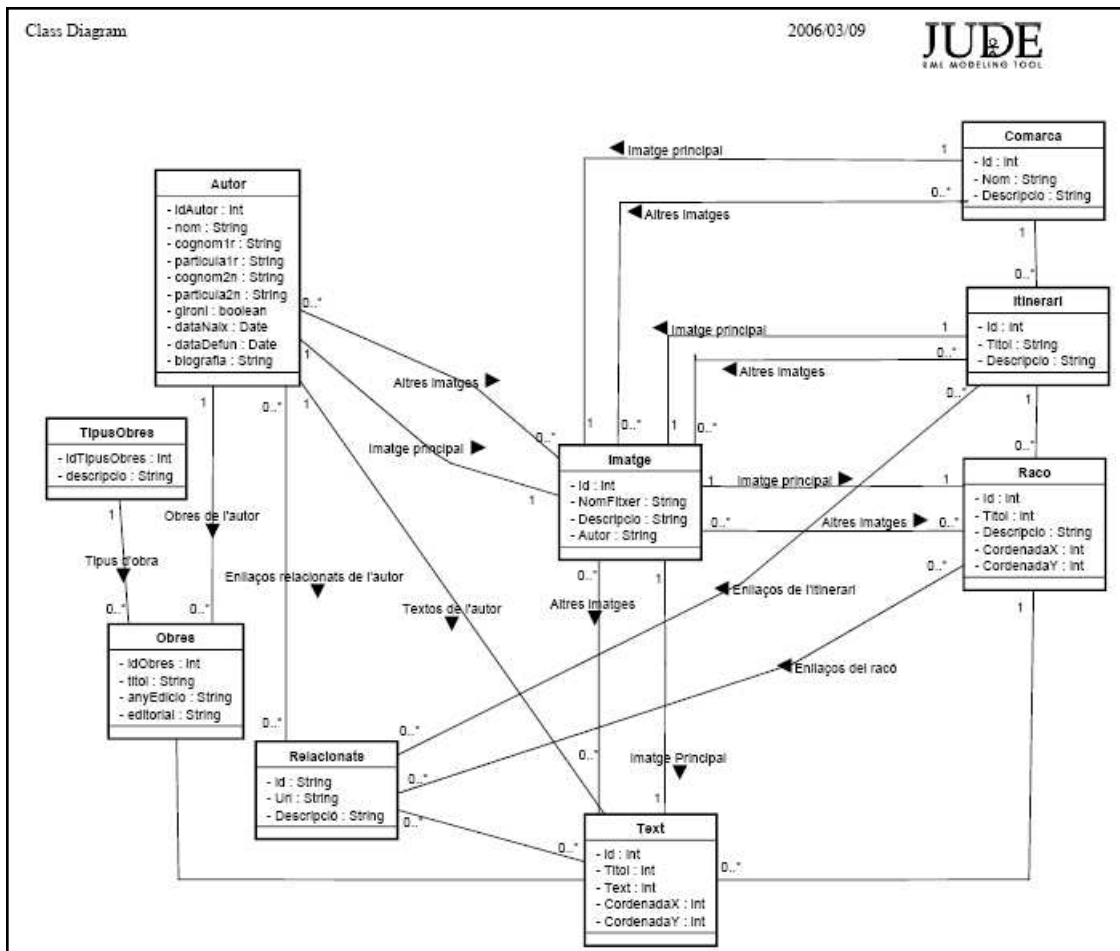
Class Diagram

2006/03/09

JUDE
UML MODELING TOOL

Comarca
- Id : int
- Nom : String
- Descripcio : String

Autor
- IdAutor : int
- nom : String
- cognom1r : String
- particula1r : String
- cognom2n : String
- particula2n : String
- gironi : boolean
- dataNaix : Date
- dataDefun : Date
- biografia : String

Itinerari
- Id : int
- Titol : String
- Descripcio : String

TipusObres
- IdTipusObres : int
- descripcio : String

Imatge
- Id : int
- NomFitxer : String
- Descripcio : String
- Autor : String

Raco
- Id : int
- Titol : int
- Descripcio : String
- CordenadaX : int
- CordenadaY : int

Obres
- IdObres : int
- titol : String
- anyEdicio : String
- editorial : String

Relacionats
- Id : String
- Url : String
- Descripció : String

Text
- Id : int
- Titol : int
- Text : int
- CordenadaX : int
- CordenadaY : int

Imatge principal
Altres imatges
Imatge principal
Altres imatges
Altres imatges
Imatge principal
Imatge principal
Altres imatges
Obres de l'autor
Tipus d'obra
Enllaços relacionats de l'autor
Textos de l'autor
Altres imatges
Enllaços de l'itinerari
Enllaços del racó
Imatge Principal

1
0..*
1
0..*
1
0..*
1
0..*
0..*
1
1
1
0..*
1
0..*
1
0..*
1
1
0..*
1
1
0..*
0..*
0..*
1
0..*
0..*
0..*
0..*
0..*
0..*
1
0..*
0..*
0..*
1
0..*